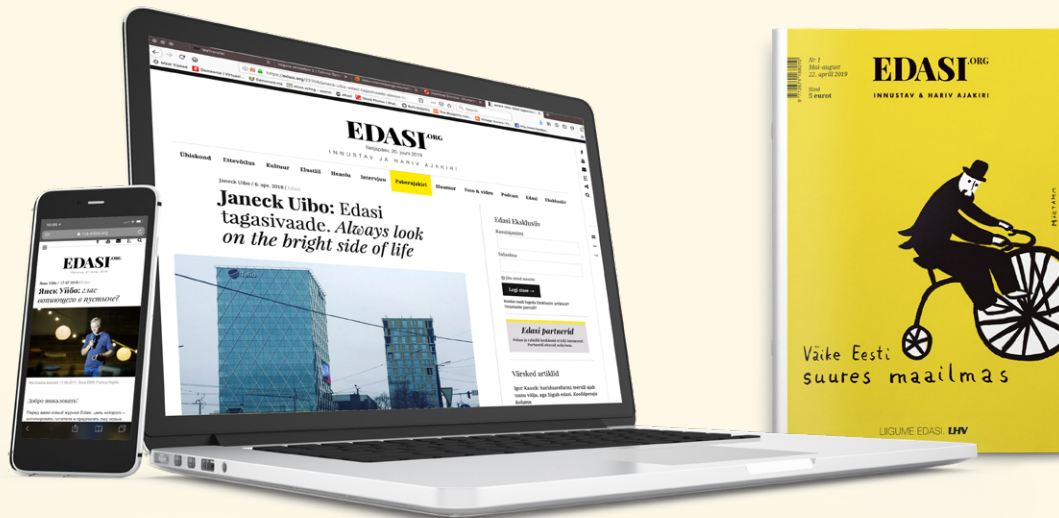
EDASI.ORG
Neljapäev, 20. juuni 2019
INNUSTAV JA HARIV AJAKIRI

Ühiskond Ettevõtlus Kultuur Elustiil Heaolu Intervjuu Paberajakiri Noorus Foto & video Podcast Edasi Ekslusiiv

Janeck Uibo / 6. apr. 2018 /

Janeck Uibo: Edasi tagasivaade. Always look on the bright side of life

Edasi Ekslusiiv
Kasutajanimi
Salasõna
Logi sisse →

Edasi partnerid

Värsked artiklid

EDASI.ORG
Янек Уйбо: глас вопиющего в пустыне?
Доброе пожаловать!

EDASI.ORG
INNUSTAV & HARIV AJAKIRI
Nr 1
Mai–august
22. aprill 2019
Hind 5 eurot

Väike Eesti suures maailmas

LIIGUME EDASI. LHV